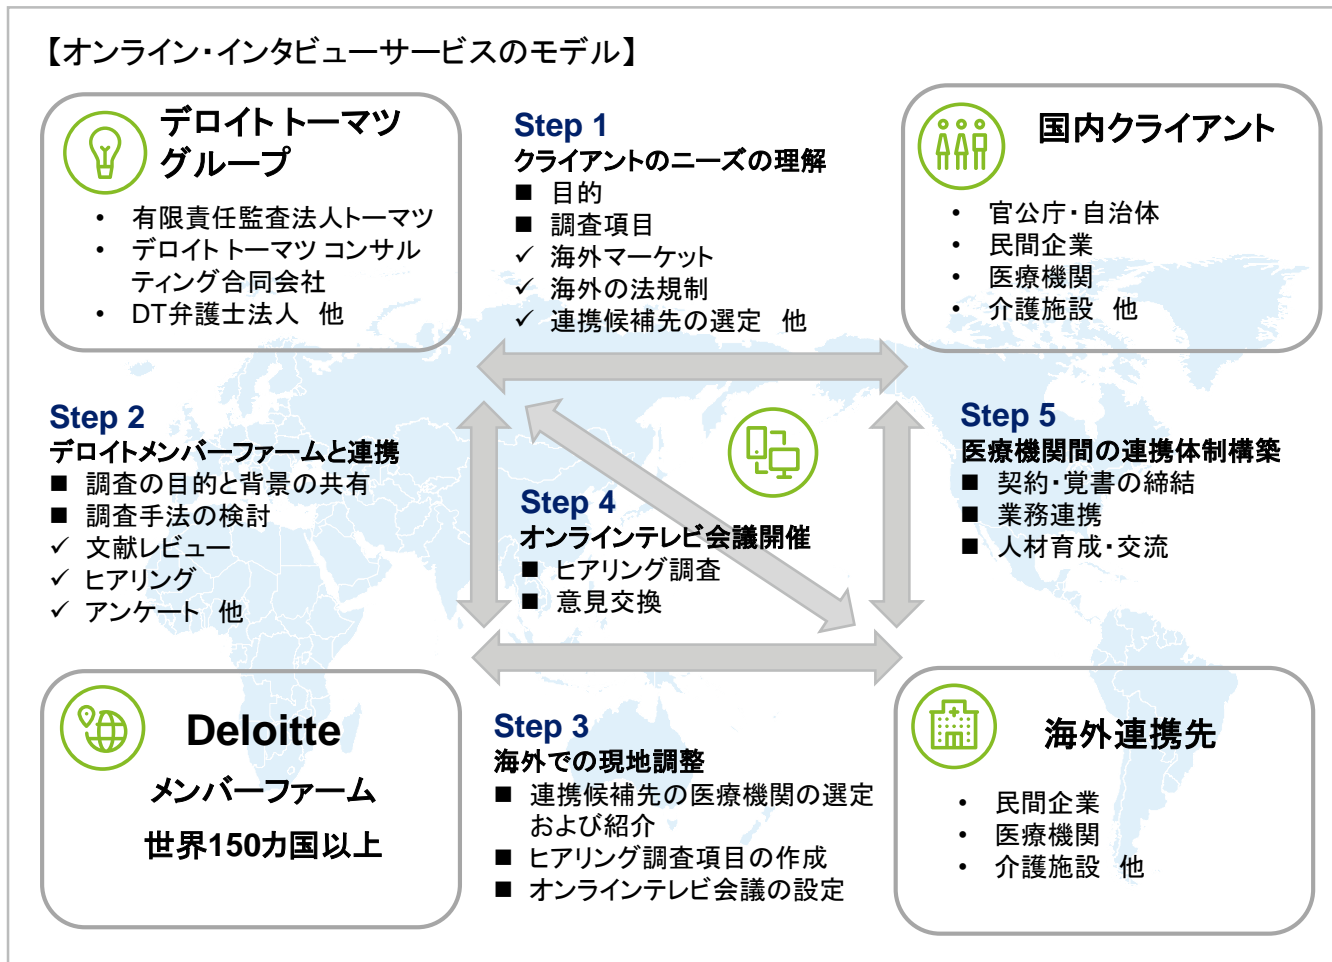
【オンライン・インタビューサービスのモデル】

デロイト トーマツ グループ
• 有限責任監査法人トーマツ
• デロイト トーマツ コンサルティング合同会社
• DT弁護士法人　他

Step 1
クライアントのニーズの理解
■ 目的
■ 調査項目
✓ 海外マーケット
✓ 海外の法規制
✓ 連携候補先の選定　他

国内クライアント
• 官公庁・自治体
• 民間企業
• 医療機関
• 介護施設　他

Step 2
デロイトメンバーファームと連携
■ 調査の目的と背景の共有
■ 調査手法の検討
✓ 文献レビュー
✓ ヒアリング
✓ アンケート　他

Step 4
オンラインテレビ会議開催
■ ヒアリング調査
■ 意見交換

Step 5
医療機関間の連携体制構築
■ 契約・覚書の締結
■ 業務連携
■ 人材育成・交流

Deloitte
メンバーファーム
世界150カ国以上

Step 3
海外での現地調整
■ 連携候補先の医療機関の選定および紹介
■ ヒアリング調査項目の作成
■ オンラインテレビ会議の設定

海外連携先
• 民間企業
• 医療機関
• 介護施設　他